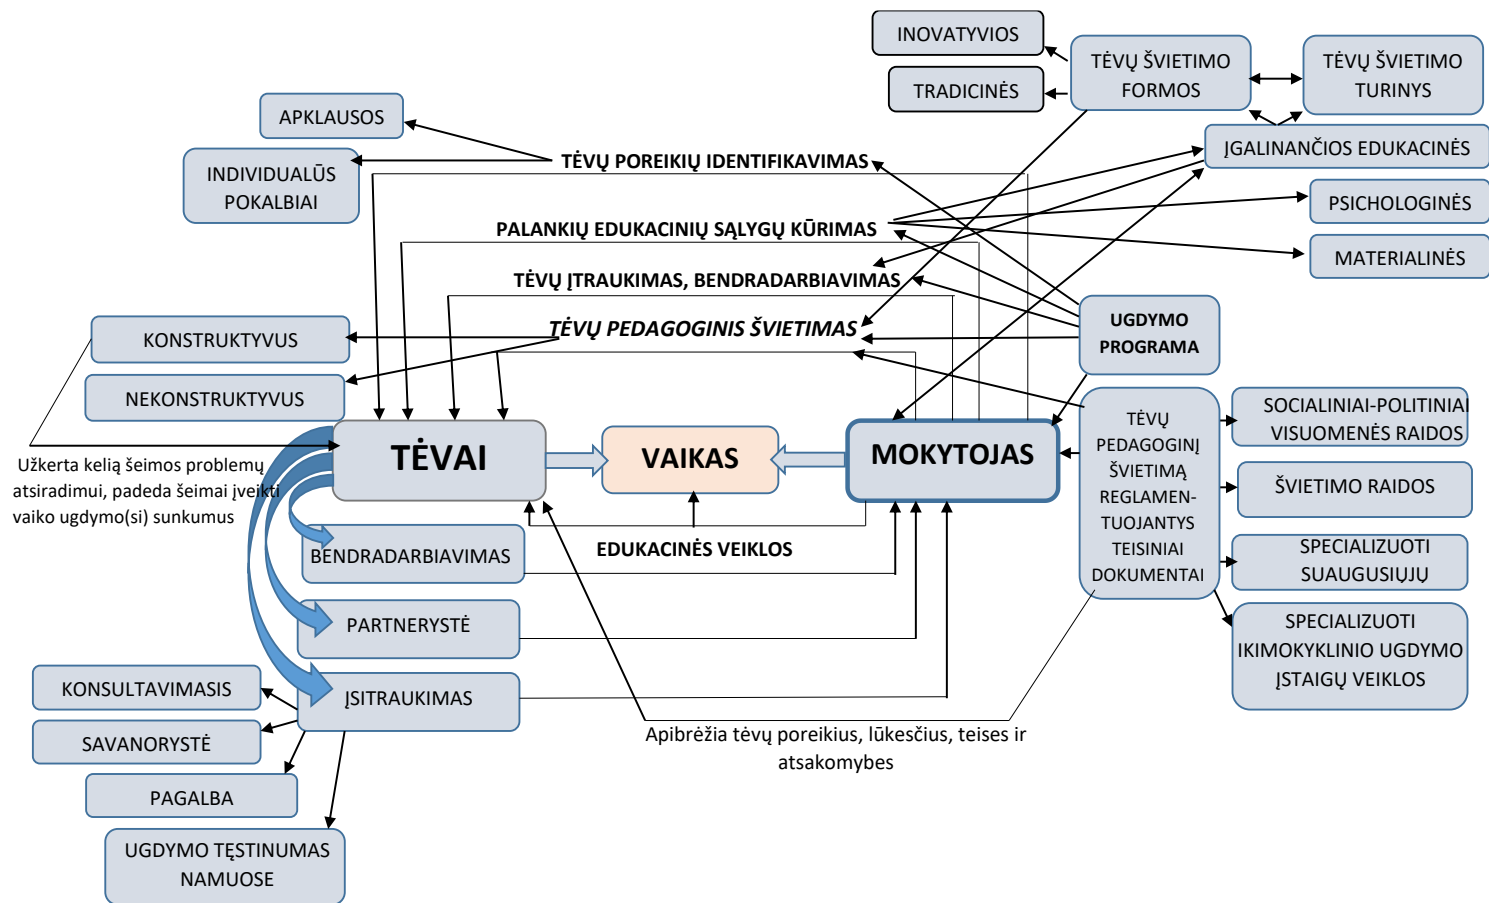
INOVATYVIOS

TRADICINĖS

TĖVŲ ŠVIETIMO FORMOS

TĖVŲ ŠVIETIMO TURINYS

APKLAUSOS

INDIVIDUALŪS POKALBIAI

TĖVŲ POREIKIŲ IDENTIFIKAVIMAS

ĮGALINANČIOS EDUKACINĖS

PSICHOLOGINĖS

PALANKIŲ EDUKACINIŲ SĄLYGŲ KŪRIMAS

MATERIALINĖS

TĖVŲ ĮTRAUKIMAS, BENDRADARBIAVIMAS

KONSTRUKTYVUS

TĖVŲ PEDAGOGINIS ŠVIETIMAS

UGDYMO PROGRAMA

NEKONSTRUKTYVUS

TĖVŲ PEDAGOGINĮ ŠVIETIMĄ REGLAMENTUOJANTYS TEISINIAI DOKUMENTAI

SOCIALINIAI-POLITINIAI VISUOMENĖS RAIDOS

TĖVAI

VAIKAS

MOKYTOJAS

ŠVIETIMO RAIDOS

Užkerta kelią šeimos problemų atsiradimui, padeda šeimai įveikti vaiko ugdymo(si) sunkumus

BENDRADARBIAVIMAS

EDUKACINĖS VEIKLOS

SPECIALIZUOTI SUAUGUSIŲJŲ

SPECIALIZUOTI IKIMOKYKLINIO UGDYMO ĮSTAIGŲ VEIKLOS

PARTNERYSTĖ

KONSULTAVIMASIS

ĮSITRAUKIMAS

SAVANORYSTĖ

Apibrėžia tėvų poreikius, lūkesčius, teises ir atsakomybes

PAGALBA

UGDYMO TĘSTINUMAS NAMUOSE